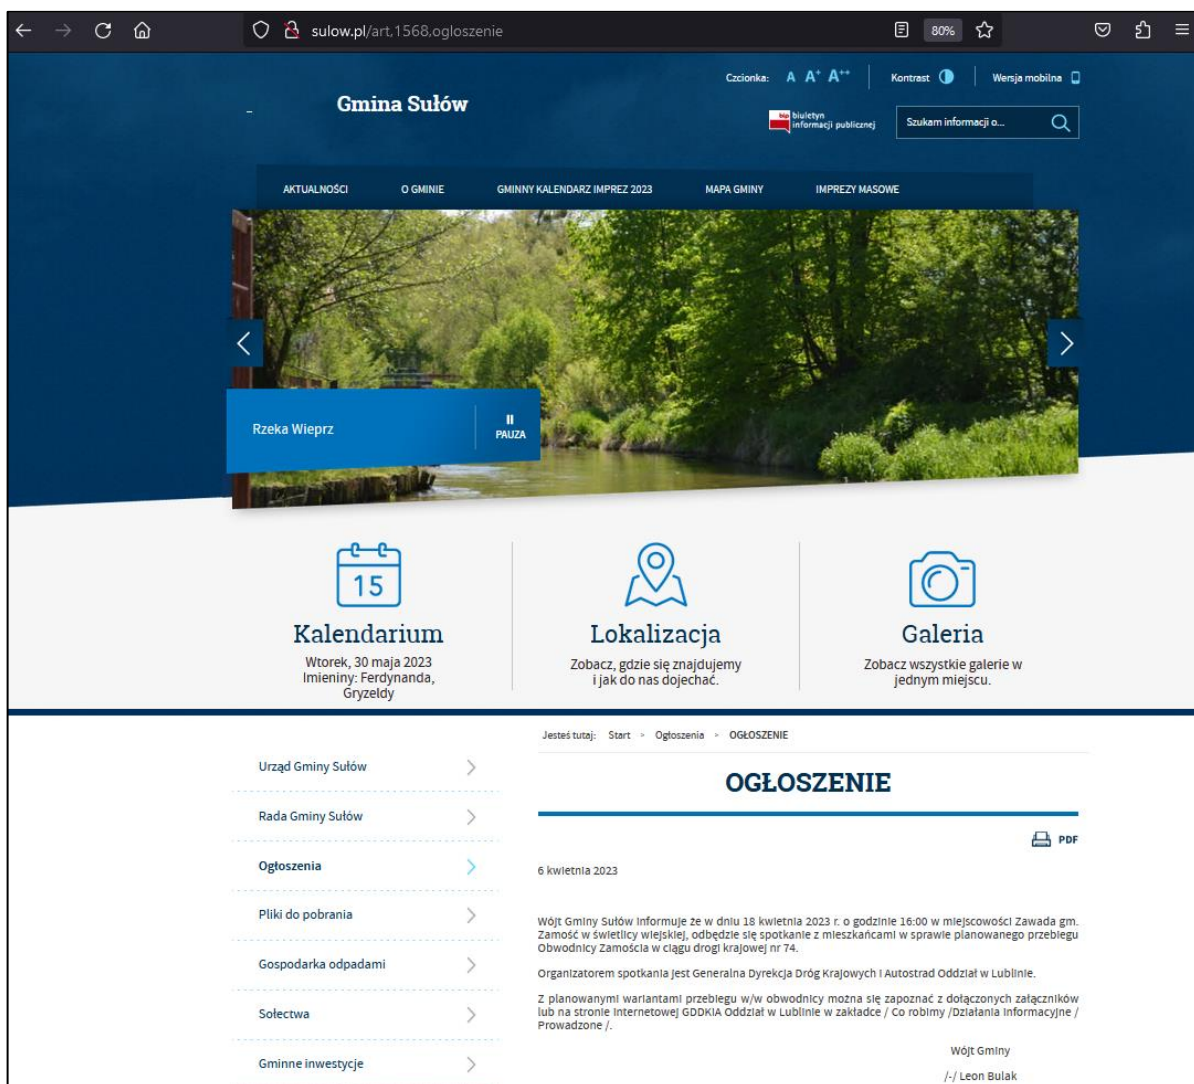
sulow.pl/art,1568,ogloszenie

80%

Czcionka: A A⁺ A⁺⁺ Kontrast Wersja mobilna

Gmina Sułów

biuletyn informacji publicznej

Szukam informacji o...

AKTUALNOŚCI O GMINIE GMINNY KALENDARZ IMPREZ 2023 MAPA GMINY IMPREZY MASOWE

Rzeka Wieprz

PAUZA

15

Kalendarium

Wtorek, 30 maja 2023
Imieniny: Ferdynanda, Gryzeldy

Lokalizacja

Zobacz, gdzie się znajdujemy i jak do nas dojechać.

Galeria

Zobacz wszystkie galerie w jednym miejscu.

Urząd Gminy Sułów

Rada Gminy Sułów

Ogłoszenia

Pliki do pobrania

Gospodarka odpadami

Sołectwa

Gminne inwestycje

Jesteś tutaj: Start > Ogłoszenia > OGŁOSZENIE

OGŁOSZENIE

PDF

6 kwietnia 2023

Wójt Gminy Sułów informuje że w dniu 18 kwietnia 2023 r. o godzinie 16:00 w miejscowości Zawada gm. Zamość w świetlicy wiejskiej, odbędzie się spotkanie z mieszkańcami w sprawie planowanego przebiegu Obwodnicy Zamościa w ciągu drogi krajowej nr 74.

Organizatorem spotkania jest Generalna Dyrekcja Dróg Krajowych i Autostrad Oddział w Lublinie.

Z planowanymi wariantami przebiegu w/w obwodnicy można się zapoznać z dołączonych załączników lub na stronie internetowej GDDKiA Oddział w Lublinie w zakładce / Co robimy /Działania informacyjne / Prowadzone /.

Wójt Gminy

/-/ Leon Bulak